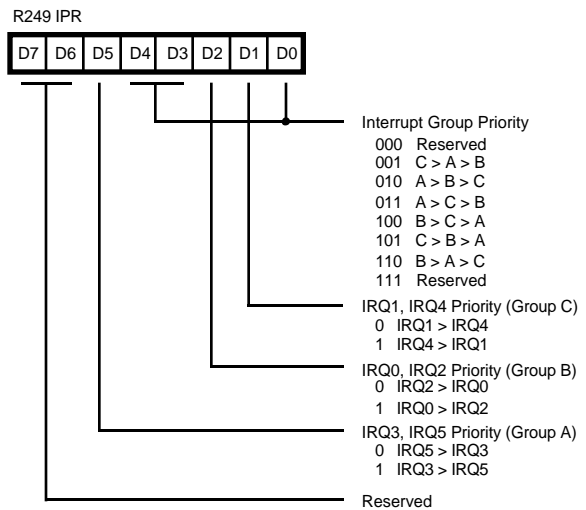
R249 IPR

| D7 | D6 | D5 | D4 | D3 | D2 | D1 | D0 |
|---|---|---|---|---|---|---|---|

Interrupt Group Priority
000 Reserved
001 C > A > B
010 A > B > C
011 A > C > B
100 B > C > A
101 C > B > A
110 B > A > C
111 Reserved

IRQ1, IRQ4 Priority (Group C)
0 IRQ1 > IRQ4
1 IRQ4 > IRQ1

IRQ0, IRQ2 Priority (Group B)
0 IRQ2 > IRQ0
1 IRQ0 > IRQ2

IRQ3, IRQ5 Priority (Group A)
0 IRQ5 > IRQ3
1 IRQ3 > IRQ5

Reserved